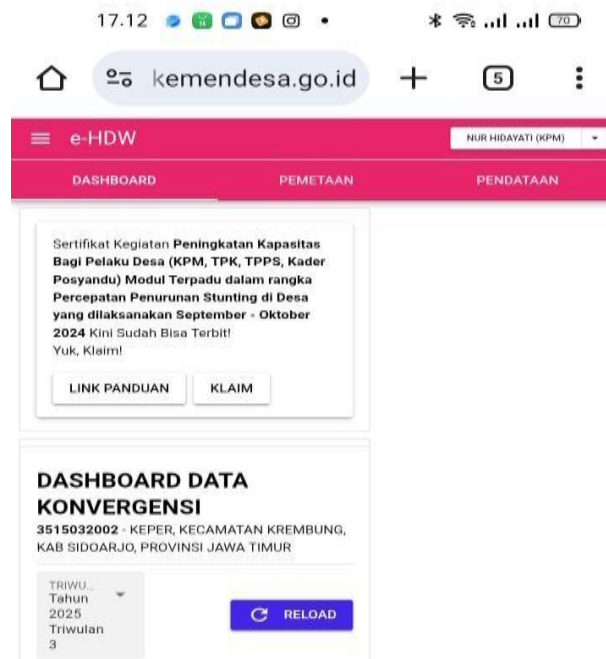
17.12

70

kemendesa.go.id

5

e-HDW

NUR HIDAYATI (KPM)

DASHBOARD

PEMETAAN

PENDATAAN

Sertifikat Kegiatan **Peningkatan Kapasitas Bagi Pelaku Desa (KPM, TPK, TPPS, Kader Posyandu) Modul Terpadu dalam rangka Percepatan Penurunan Stunting di Desa yang dilaksanakan September - Oktober 2024** Kini Sudah Bisa Terbit!
Yuk, Klaim!

LINK PANDUAN

KLAIM

DASHBOARD DATA KONVERGENSI

**3515032002** - KEPER, KECAMATAN KREMBUNG, KAB SIDOARJO, PROVINSI JAWA TIMUR

TRIWU...
Tahun 2025 Triwulan 3

RELOAD